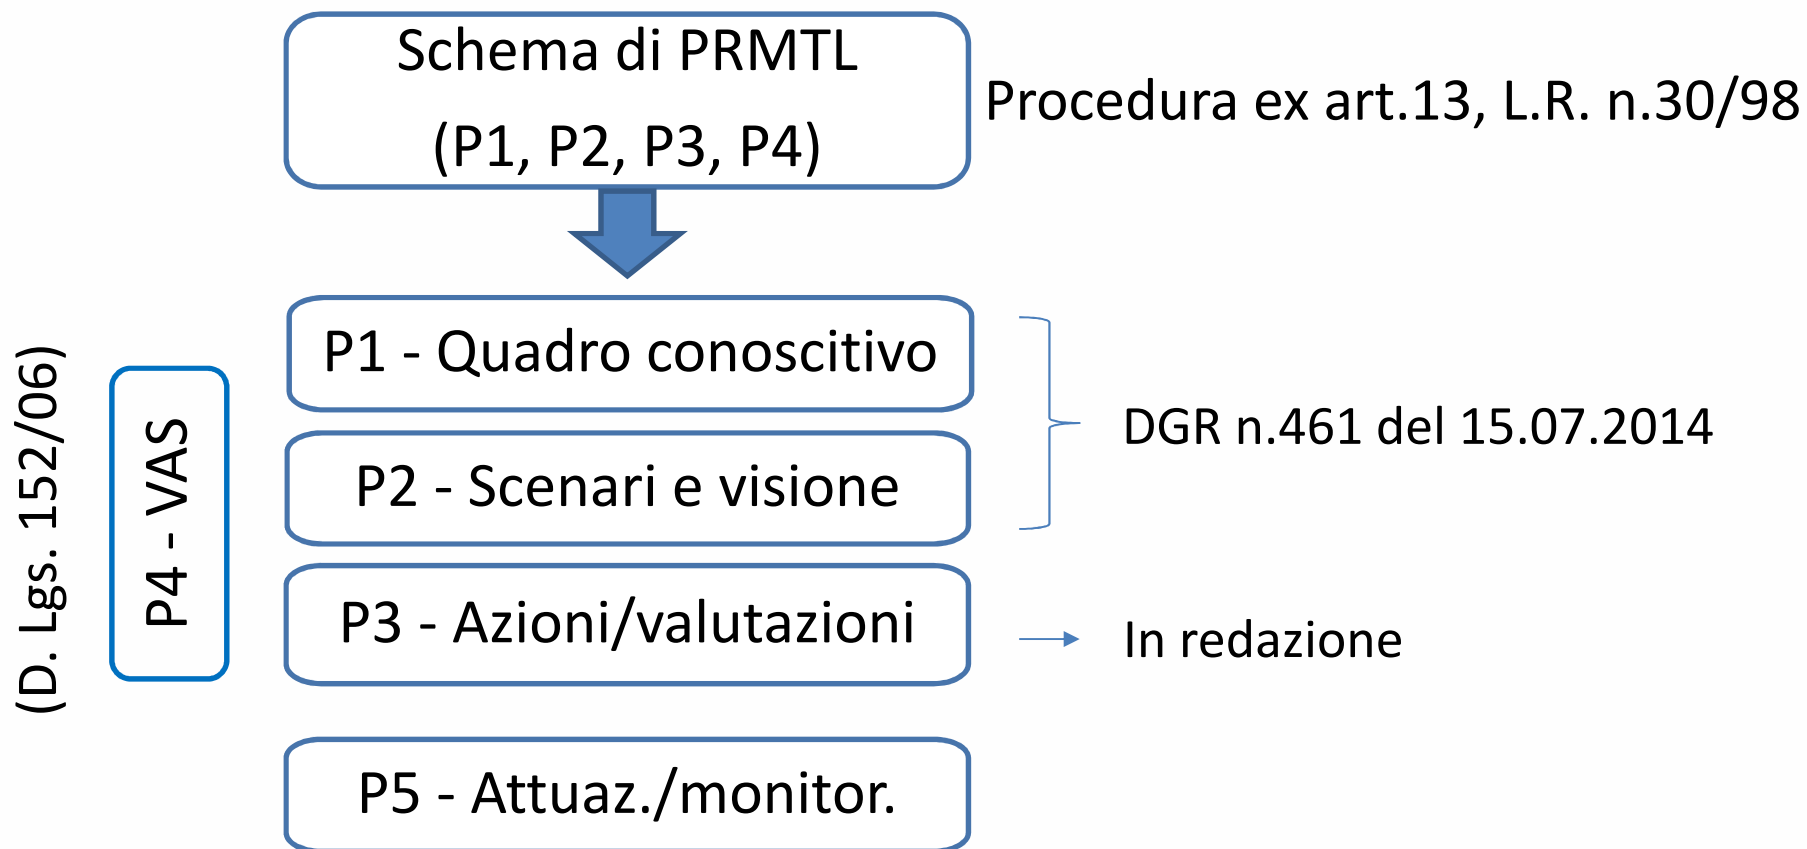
Schema di PRMTL
(P1, P2, P3, P4)

Procedura ex art.13, L.R. n.30/98

(D. Lgs. 152/06)

P4 - VAS

P1 - Quadro conoscitivo

P2 - Scenari e visione

DGR n.461 del 15.07.2014

P3 - Azioni/valutazioni

In redazione

P5 - Attuaz./monitor.